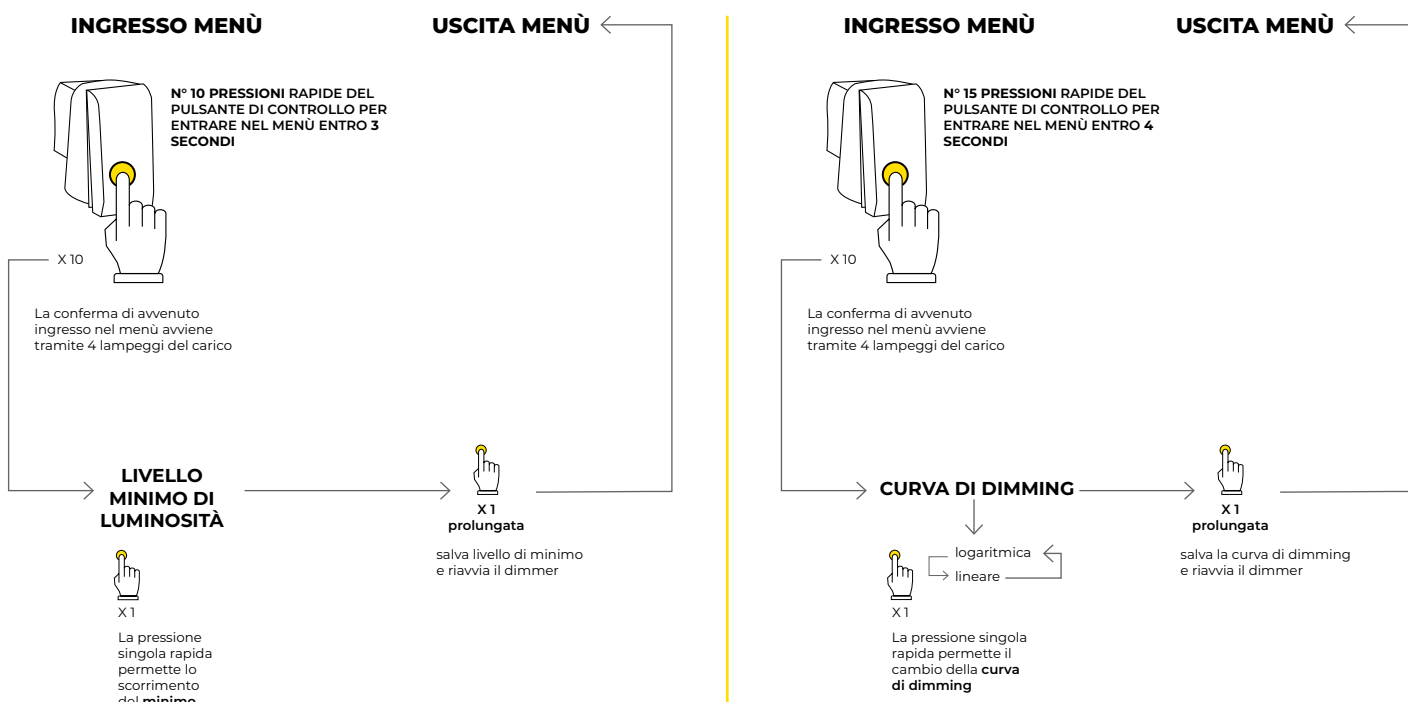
INGRESSO MENÙ

USCITA MENÙ

N° 10 PRESSIONI RAPIDE DEL PULSANTE DI CONTROLLO PER ENTRARE NEL MENÙ ENTRO 3 SECONDI

X 10

La conferma di avvenuto ingresso nel menù avviene tramite 4 lampeggi del carico

LIVELLO MINIMO DI LUMINOSITÀ

X 1 prolungata

salva livello di minimo e riavvia il dimmer

X 1

La pressione singola rapida permette lo scorrimento del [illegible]

INGRESSO MENÙ

USCITA MENÙ

N° 15 PRESSIONI RAPIDE DEL PULSANTE DI CONTROLLO PER ENTRARE NEL MENÙ ENTRO 4 SECONDI

X 10

La conferma di avvenuto ingresso nel menù avviene tramite 4 lampeggi del carico

CURVA DI DIMMING

X 1 prolungata

salva la curva di dimming e riavvia il dimmer

logaritmica

lineare

X 1

La pressione singola rapida permette il cambio della curva di dimming